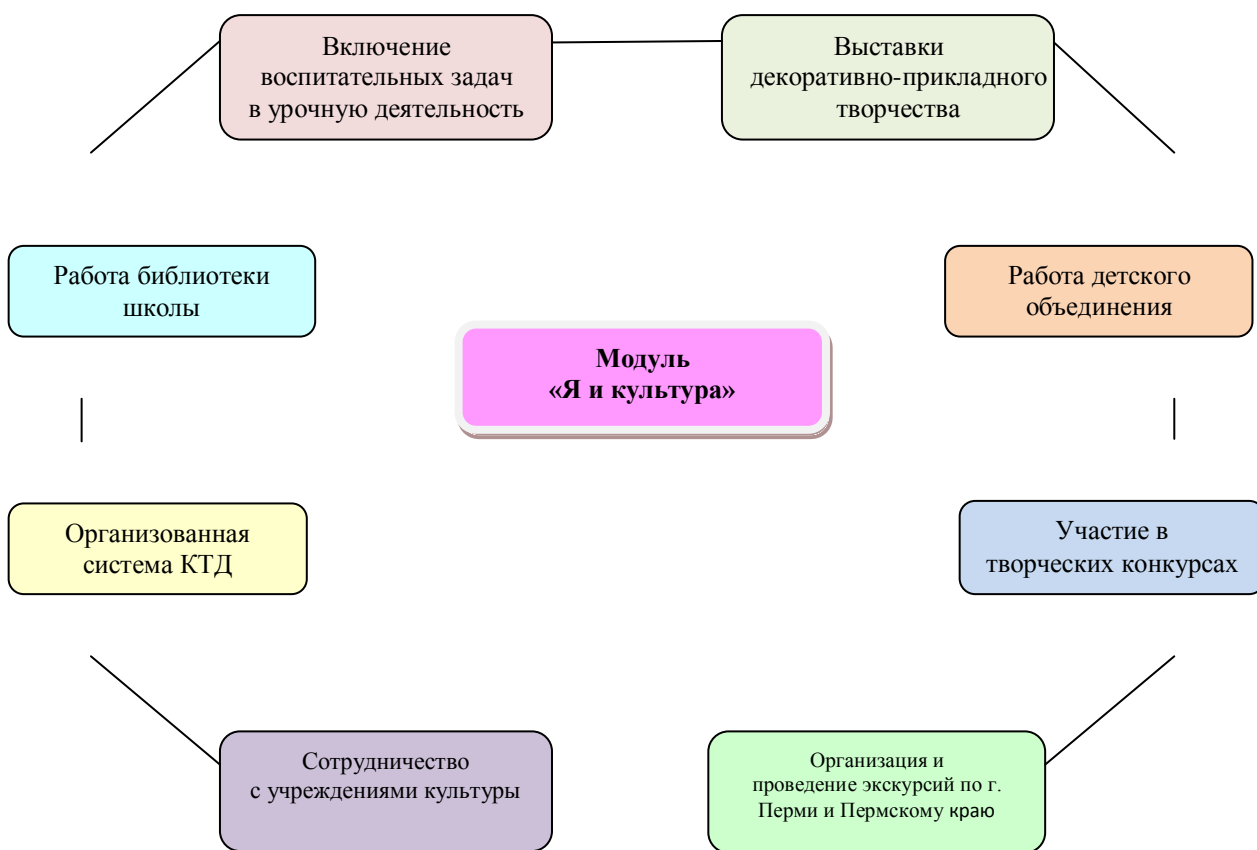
Включение воспитательных задач в урочную деятельность

Выставки декоративно-прикладного творчества

Работа библиотеки школы

Модуль «Я и культура»

Работа детского объединения

Организованная система КТД

Участие в творческих конкурсах

Сотрудничество с учреждениями культуры

Организация и проведение экскурсий по г. Перми и Пермскому краю